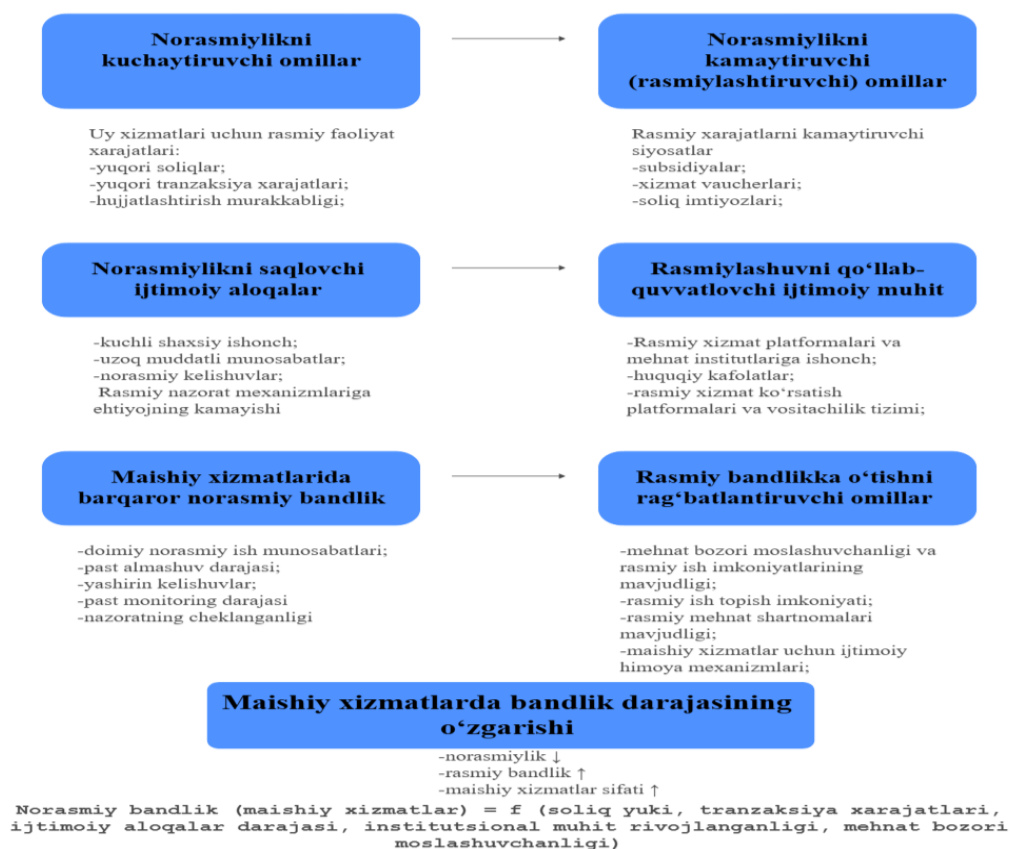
Norasmiylikni kuchaytiruvchi omillar

Uy xizmatlari uchun rasmiy faoliyat xarajatlari:
-yuqori soliqlar;
-yuqori tranzaksiya xarajatlari;
-hujjatlashtirish murakkabligi;

Norasmiylikni kamaytiruvchi (rasmiylashtiruvchi) omillar

Rasmiy xarajatlarni kamaytiruvchi siyosatlar
-subsidiyalar;
-xizmat vaucherlari;
-soliq imtiyozlari;

Norasmiylikni saqlovchi ijtimoiy aloqalar

-kuchli shaxsiy ishonch;
-uzoq muddatli munosabatlar;
-norasmiy kelishuvlar;
Rasmiy nazorat mexanizmlariga ehtiyojning kamayishi

Rasmiylashuvni qo‘llab-quvvatlovchi ijtimoiy muhit

-Rasmiy xizmat platformalari va mehnat institutlariga ishonch;
-huquqiy kafolatlar;
-rasmiy xizmat ko‘rsatish platformalari va vositachilik tizimi;

Maishiy xizmatlarida barqaror norasmiy bandlik

-doimiy norasmiy ish munosabatlari;
-past almashuv darajasi;
-yashirin kelishuvlar;
-past monitoring darajasi
-nazoratning cheklanganligi

Rasmiy bandlikka o‘tishni rag‘batlantiruvchi omillar

-mehnat bozori moslashuvchanligi va rasmiy ish imkoniyatlarining mavjudligi;
-rasmiy ish topish imkoniyati;
-rasmiy mehnat shartnomalari mavjudligi;
-maishiy xizmatlar uchun ijtimoiy himoya mexanizmlari;

Maishiy xizmatlarda bandlik darajasining o‘zgarishi

-norasmiylik ↓
-rasmiy bandlik ↑
-maishiy xizmatlar sifati ↑

Norasmiy bandlik (maishiy xizmatlar) = f (soliq yuki, tranzaksiya xarajatlari, ijtimoiy aloqalar darajasi, institutsional muhit rivojlanganligi, mehnat bozori moslashuvchanligi)